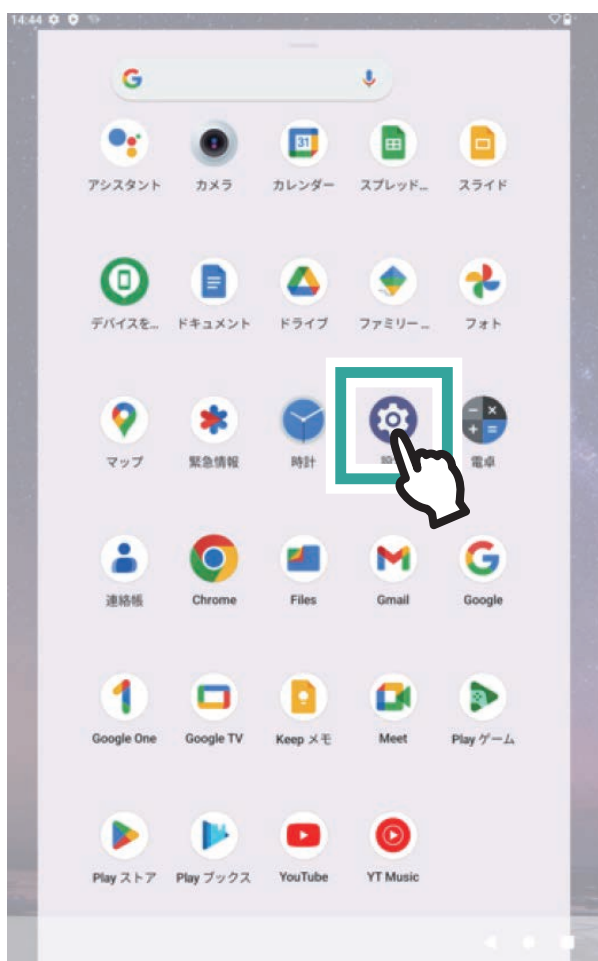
14:44

G

アシスタント
カメラ
カレンダー
スプレッド...
スライド

デバイスを...
ドキュメント
ドライブ
ファミリー...
フォト

マップ
緊急情報
時計
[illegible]
電卓

連絡帳
Chrome
Files
Gmail
Google

Google One
Google TV
Keep メモ
Meet
Play ゲーム

Play ストア
Play ブックス
YouTube
YT Music